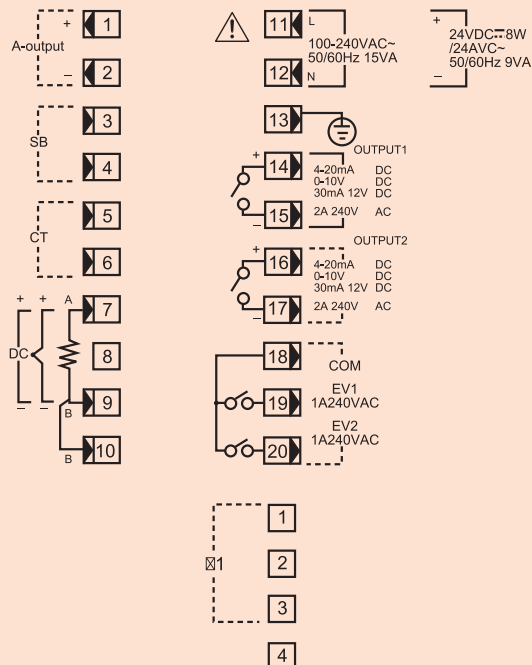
+ 1
A-output
– 2

3
SB
4

5
CT
6

+ + A 7
DC
8
– – B 9
B 10

11 L
100-240VAC~
50/60Hz 15VA
12 N

+
24VDC⎓8W
/24AVC~
50/60Hz 9VA
–

13

OUTPUT1
+ 14
4-20mA DC
0-10V DC
30mA 12V DC
15
2A 240V AC

OUTPUT2
+ 16
4-20mA DC
0-10V DC
30mA 12V DC
17
2A 240V AC

18
COM
EV1
1A240VAC
19
EV2
1A240VAC
20

1
⊠1
2
3
4